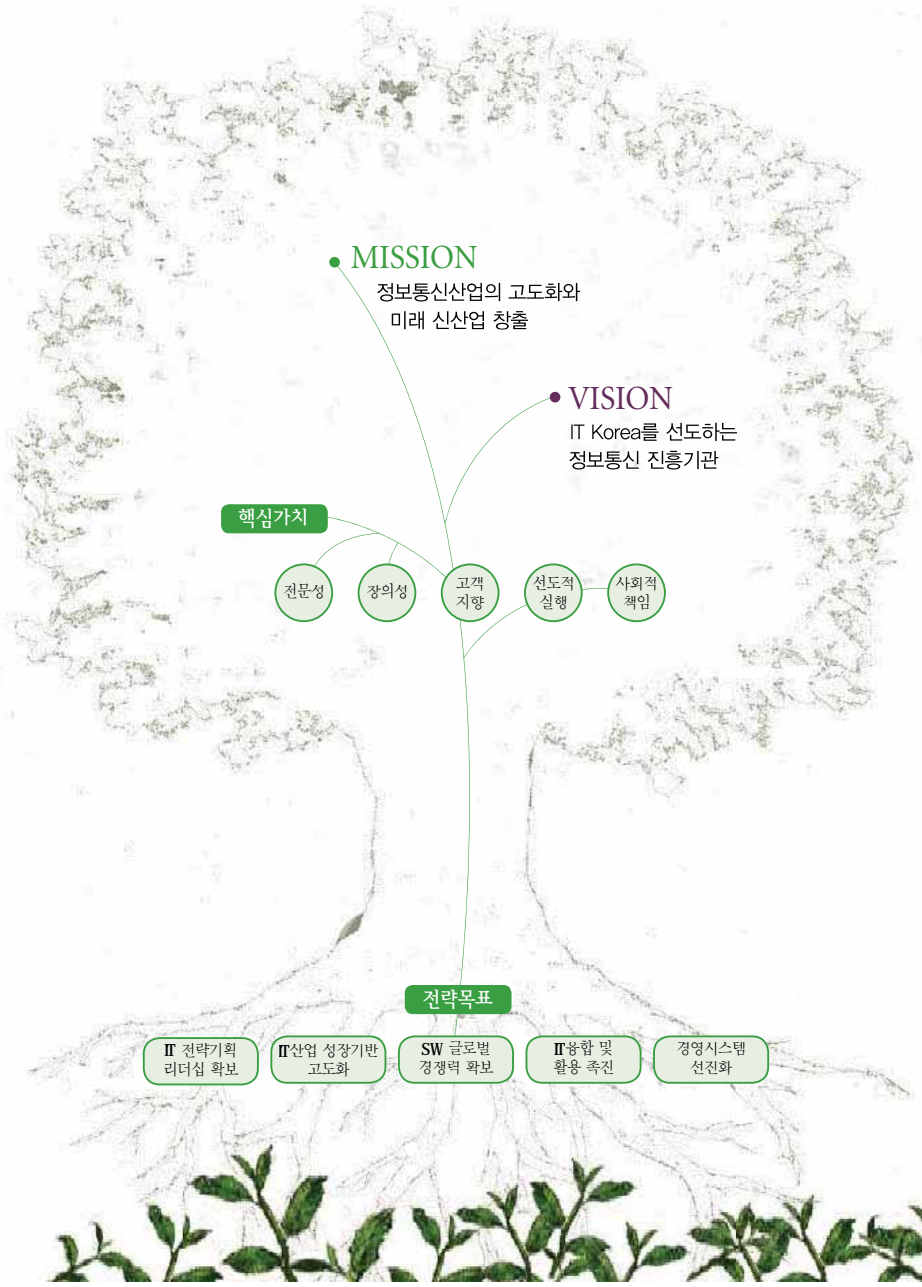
MISSION
정보통신산업의 고도화와 미래 신산업 창출

VISION
IT Korea를 선도하는 정보통신 진흥기관

핵심가치

전문성

창의성

고객 지향

선도적 실행

사회적 책임

전략목표

IT 전략기획 리더십 확보

IT산업 성장기반 고도화

SW 글로벌 경쟁력 확보

IT융합 및 활용 촉진

경영시스템 선진화